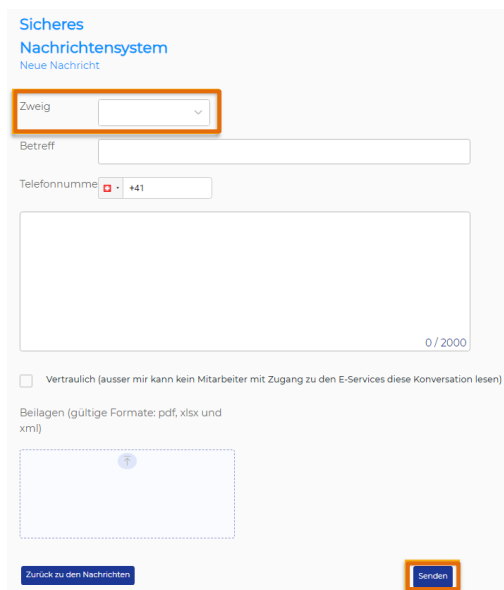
Sicheres Nachrichtensystem
Neue Nachricht

Zweig

Betreff

Telefonnumme +41

0 / 2000

Vertraulich (ausser mir kann kein Mitarbeiter mit Zugang zu den E-Services diese Konversation lesen)

Beilagen (gültige Formate: pdf, xlsx und xml)

Zurück zu den Nachrichten

Senden